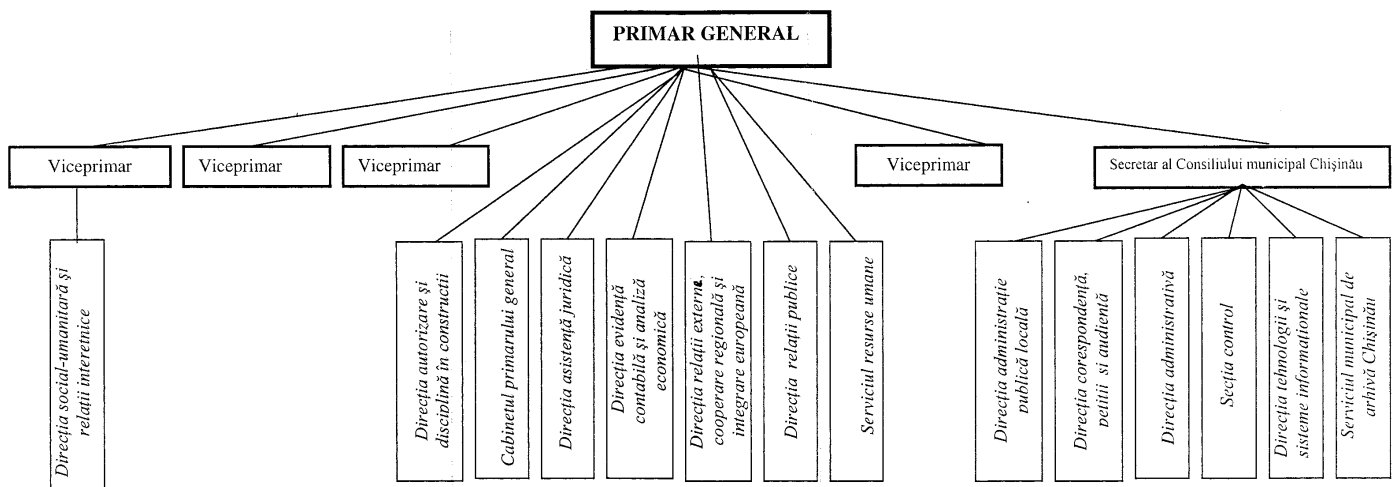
PRIMAR GENERAL

Viceprimar

Viceprimar

Viceprimar

Viceprimar

Secretar al Consiliului municipal Chişinău

Direcţia social-umanitară şi relaţii interetnice

Direcţia autorizare şi disciplină în construcţii

Cabinetul primarului general

Direcţia asistenţă juridică

Direcţia evidenţă contabilă şi analiză economică

Direcţia relaţii externe, cooperare regională şi integrare europeană

Direcţia relaţii publice

Serviciul resurse umane

Direcţia administraţie publică locală

Direcţia corespondenţă, petiţii şi audienţă

Direcţia administrativă

Secţia control

Direcţia tehnologii şi sisteme informaţionale

Serviciul municipal de arhivă Chişinău